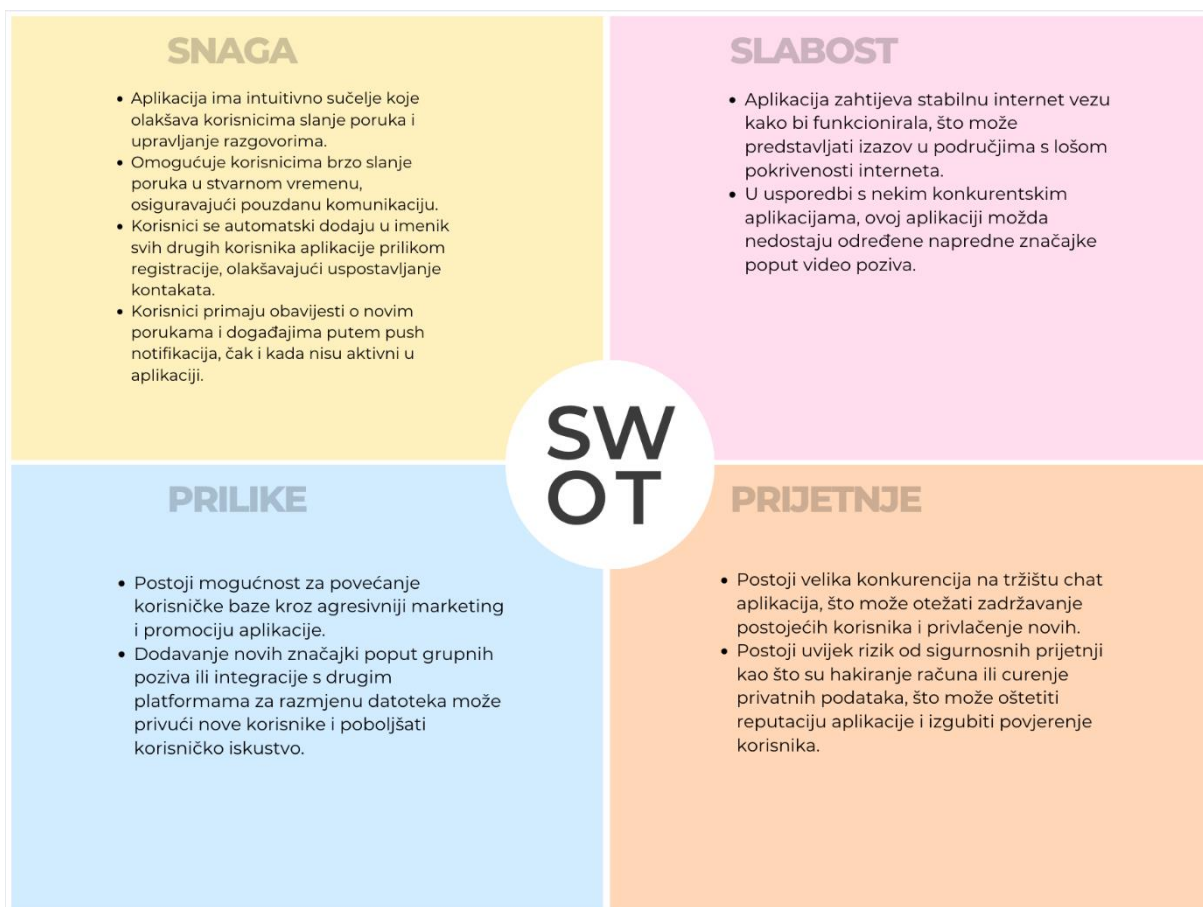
SNAGA

- Aplikacija ima intuitivno sučelje koje olakšava korisnicima slanje poruka i upravljanje razgovorima.
- Omogućuje korisnicima brzo slanje poruka u stvarnom vremenu, osiguravajući pouzdanu komunikaciju.
- Korisnici se automatski dodaju u imenik svih drugih korisnika aplikacije prilikom registracije, olakšavajući uspostavljanje kontakata.
- Korisnici primaju obavijesti o novim porukama i događajima putem push notifikacija, čak i kada nisu aktivni u aplikaciji.

SLABOST

- Aplikacija zahtijeva stabilnu internet vezu kako bi funkcionirala, što može predstavljati izazov u područjima s lošom pokrivenosti interneta.
- U usporedbi s nekim konkurentskim aplikacijama, ovoj aplikaciji možda nedostaju određene napredne značajke poput video poziva.

SW
OT

PRILIKE

- Postoji mogućnost za povećanje korisničke baze kroz agresivniji marketing i promociju aplikacije.
- Dodavanje novih značajki poput grupnih poziva ili integracije s drugim platformama za razmjenu datoteka može privući nove korisnike i poboljšati korisničko iskustvo.

PRIJETNJE

- Postoji velika konkurencija na tržištu chat aplikacija, što može otežati zadržavanje postojećih korisnika i privlačenje novih.
- Postoji uvijek rizik od sigurnosnih prijetnji kao što su hakiranje računa ili curenje privatnih podataka, što može oštetiti reputaciju aplikacije i izgubiti povjerenje korisnika.